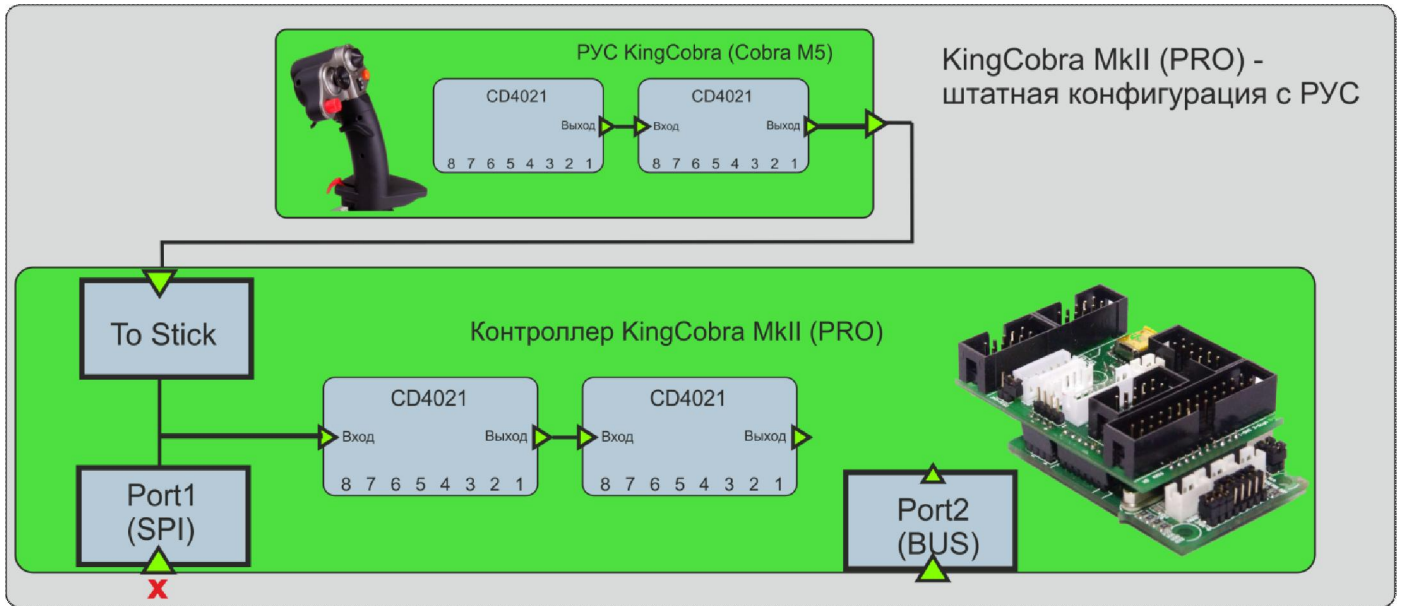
РУС KingCobra (Cobra M5)

CD4021
Выход
8 7 6 5 4 3 2 1

CD4021
Вход
Выход
8 7 6 5 4 3 2 1

KingCobra MkII (PRO) - штатная конфигурация с РУС

To Stick

Контроллер KingCobra MkII (PRO)

CD4021
Вход
Выход
8 7 6 5 4 3 2 1

CD4021
Вход
Выход
8 7 6 5 4 3 2 1

Port1 (SPI)

x

Port2 (BUS)